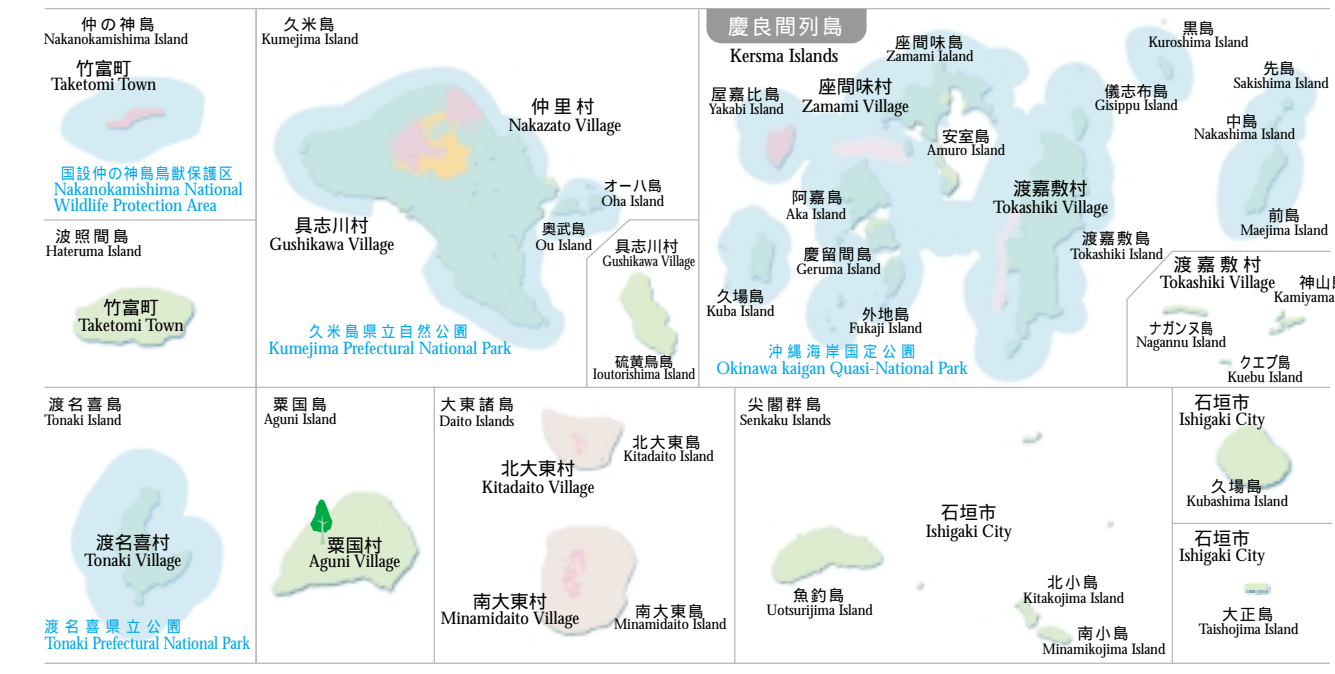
仲の神島
Nakanokamishima Island

竹富町
Taketomi Town

国設仲の神島鳥獣保護区
Nakanokamishima National Wildlife Protection Area

波照間島
Hateruma Island

竹富町
Taketomi Town

久米島
Kumejima Island

仲里村
Nakazato Village

オーハ島
Oha Island

奥武島
Ou Island

具志川村
Gushikawa Village

具志川村
Gushikawa Village

久米島県立自然公園
Kumejima Prefectural National Park

硫黄鳥島
Ioutorishima Island

慶良間列島
Kersma Islands

座間味島
Zamami Ialand

座間味村
Zamami Village

屋嘉比島
Yakabi Island

安室島
Amuro Island

儀志布島
Gisippu Island

黒島
Kuroshima Island

先島
Sakishima Island

中島
Nakashima Island

阿嘉島
Aka Island

渡嘉敷村
Tokashiki Village

慶留間島
Geruma Island

渡嘉敷島
Tokashiki Island

前島
Maejima Island

久場島
Kuba Island

外地島
Fukaji Island

沖縄海岸国定公園
Okinawa kaigan Quasi-National Park

渡嘉敷村
Tokashiki Village

神山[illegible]
Kamiyama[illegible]

ナガンヌ島
Nagannu Island

クエフ島
Kuebu Island

渡名喜島
Tonaki Island

渡名喜村
Tonaki Village

渡名喜県立公園
Tonaki Prefectural National Park

粟国島
Aguni Island

粟国村
Aguni Village

大東諸島
Daito Islands

北大東島
Kitadaito Island

北大東村
Kitadaito Village

南大東村
Minamidaito Village

南大東島
Minamidaito Island

尖閣群島
Senkaku Islands

石垣市
Ishigaki City

魚釣島
Uotsurijima Island

北小島
Kitakojima Island

南小島
Minamikojima Island

石垣市
Ishigaki City

久場島
Kubashima Island

石垣市
Ishigaki City

大正島
Taishojima Island